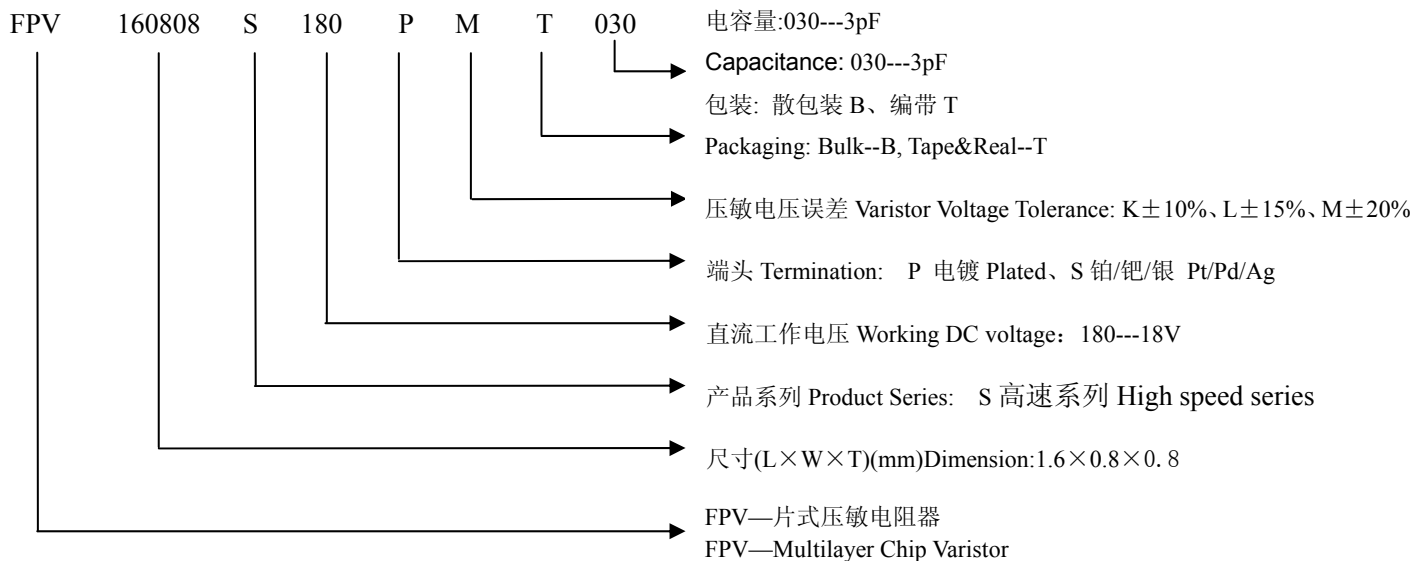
FPV 160808 S 180 P M T 030

电容量:030---3pF
Capacitance: 030---3pF

包装: 散包装 B、编带 T
Packaging: Bulk--B, Tape&Real--T

压敏电压误差 Varistor Voltage Tolerance: K±10%、L±15%、M±20%

端头 Termination: P 电镀 Plated、S 铂/钯/银 Pt/Pd/Ag

直流工作电压 Working DC voltage：180---18V

产品系列 Product Series: S 高速系列 High speed series

尺寸(L×W×T)(mm)Dimension:1.6×0.8×0. 8

FPV—片式压敏电阻器
FPV—Multilayer Chip Varistor